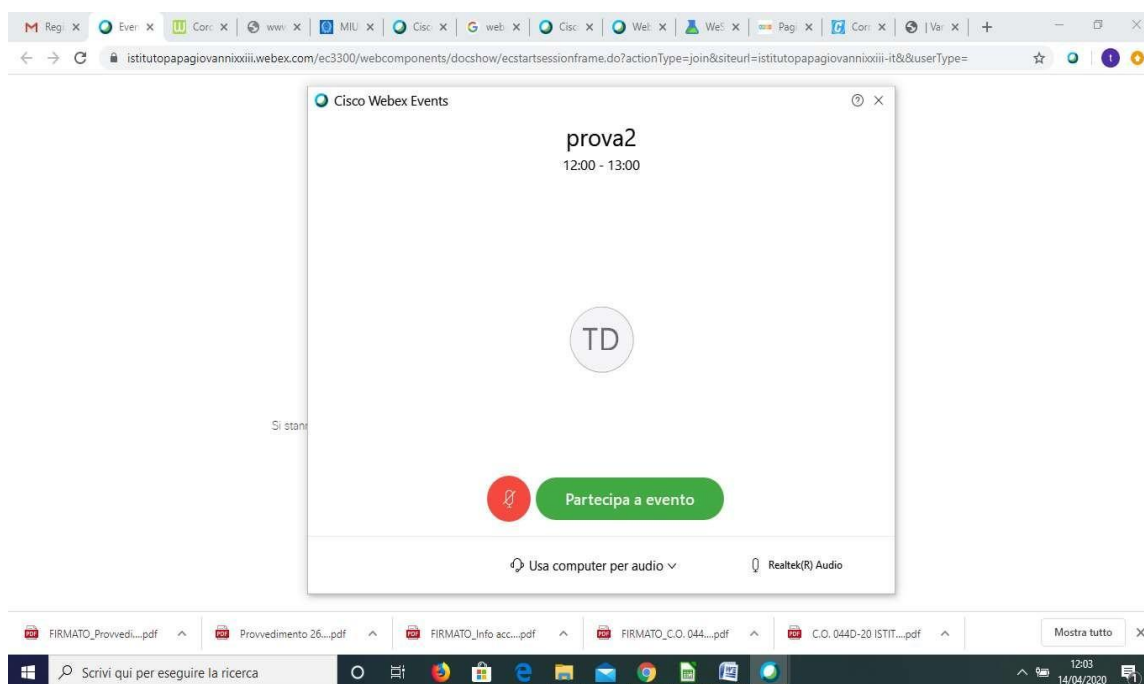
Regi × Even × Cor × www × MIU × Cisc × web × Cisc × Wel × WeS × Pagi × Cor × |Var × +

istitutopapagiovannixxiii.webex.com/ec3300/webcomponents/docshow/ecstartsessionframe.do?actionType=join&siteurl=istitutopapagiovannixxiii-it&&userType=

Cisco Webex Events

prova2
12:00 - 13:00

TD

Si stan

Partecipa a evento

Usa computer per audio

Realtek(R) Audio

FIRMATO_Provvedi....pdf

Provvedimento 26....pdf

FIRMATO_Info acc....pdf

FIRMATO_C.O. 044....pdf

C.O. 044D-20 ISTIT....pdf

Mostra tutto

Scrivi qui per eseguire la ricerca

12:03
14/04/2020